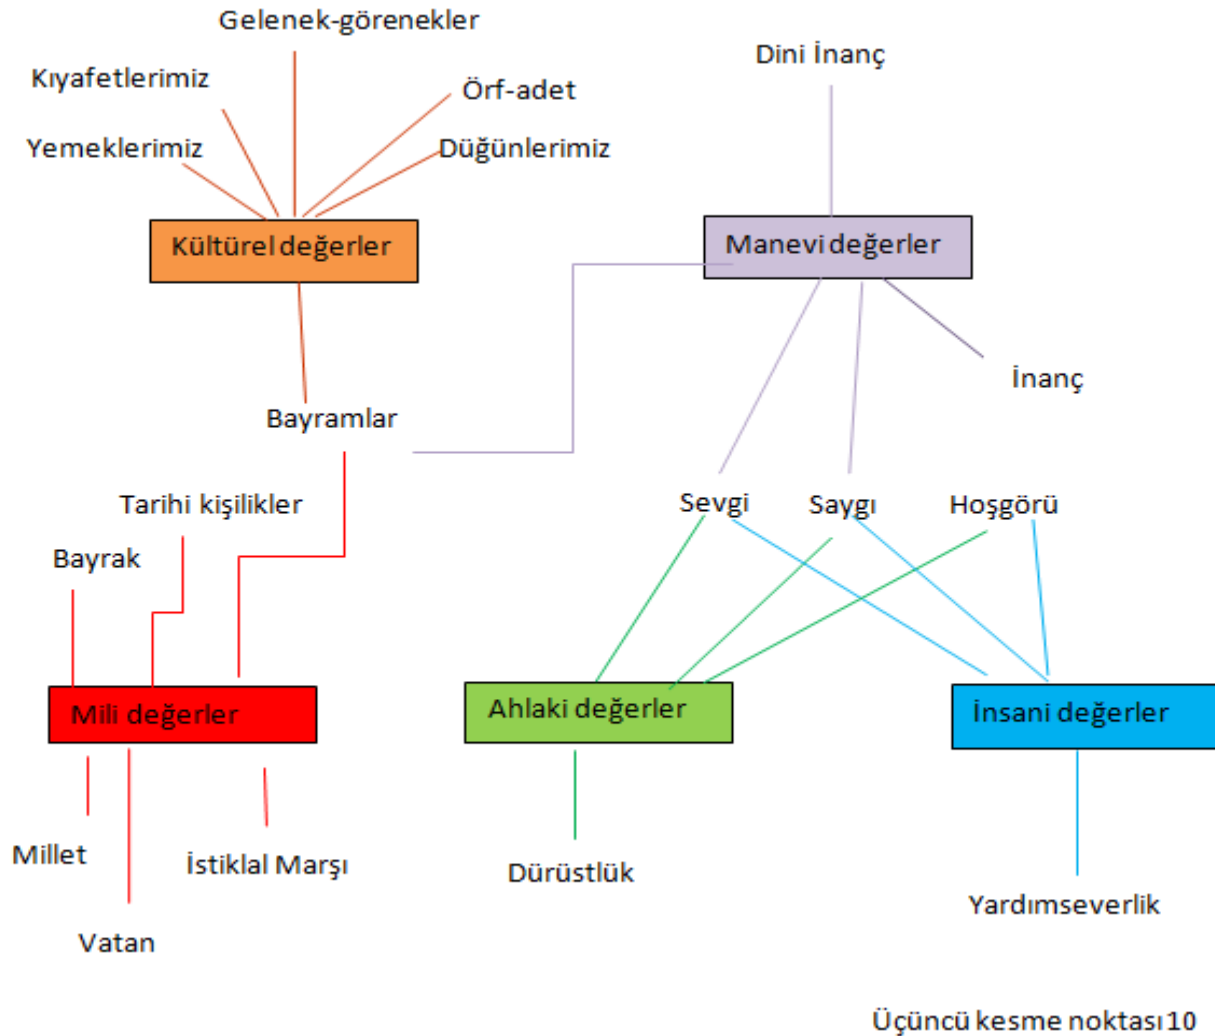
Gelenek-görenekler

Kıyafetlerimiz

Örf-adet

Yemeklerimiz

Düğünlerimiz

Kültürel değerler

Dini İnanç

Manevi değerler

İnanç

Bayramlar

Tarihi kişilikler

Bayrak

Sevgi

Saygı

Hoşgörü

Mili değerler

Ahlaki değerler

İnsani değerler

Millet

İstiklal Marşı

Dürüstlük

Yardımseverlik

Vatan

Üçüncü kesme noktası 10